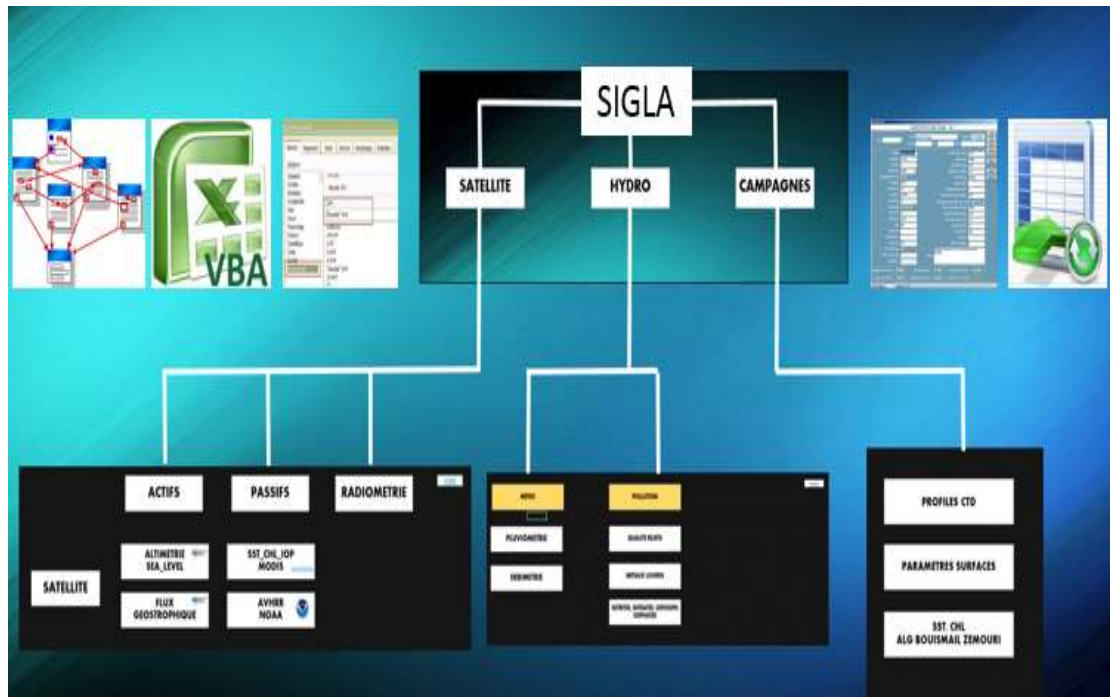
SIGLA

SATELLITE

HYDRO

CAMPAGNES

VBA

ACTIFS

PASSIFS

RADIOMETRIE

SATELLITE

ALTIMETRIE
SEA_LEVEL

SST_CHL_IOP
MODIS

FLUX
GEOSTROPHIQUE

AVHRR
NOAA

METEO

POLLUTION

PLUVIOMETRIE

QUALITE REJETS

DEBIMETRIE

METAUX LOURDS

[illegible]

PROFILES CTD

PARAMETRES SURFACES

SST. CHL
ALG BOUISMAIL ZEMOURI